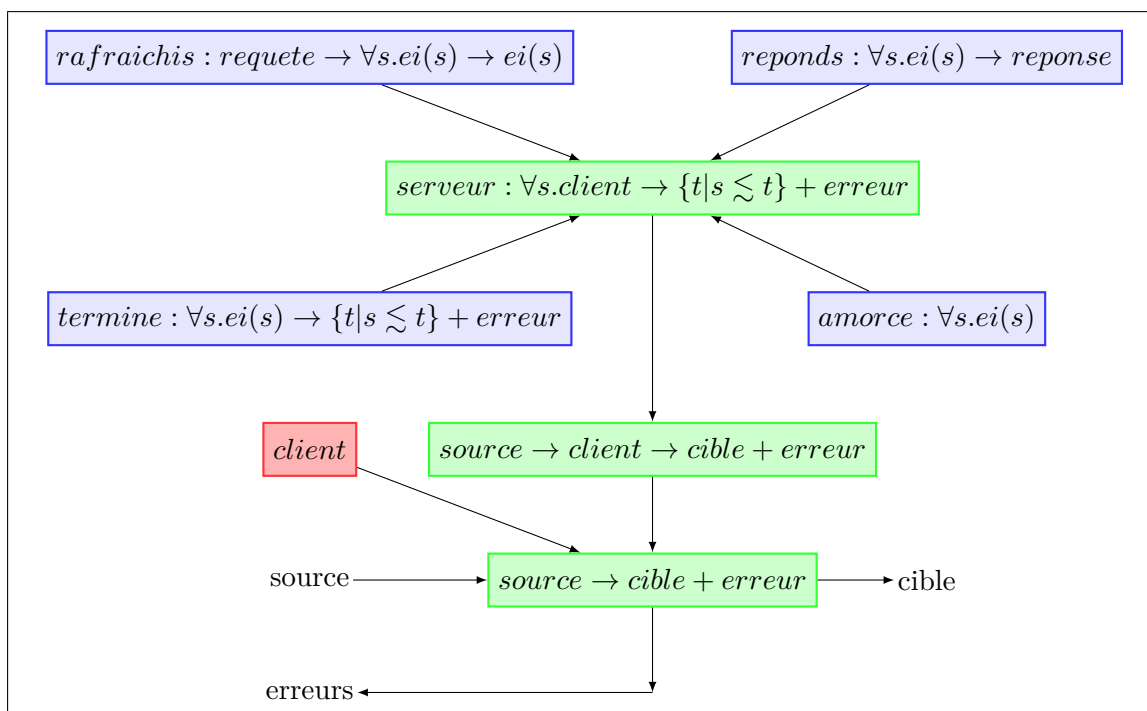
$rafraichis : requete \rightarrow \forall s.ei(s) \rightarrow ei(s)$

$reponds : \forall s.ei(s) \rightarrow reponse$

$serveur : \forall s.client \rightarrow \{t|s \lesssim t\} + erreur$

$termine : \forall s.ei(s) \rightarrow \{t|s \lesssim t\} + erreur$

$amorce : \forall s.ei(s)$

$client$

$source \rightarrow client \rightarrow cible + erreur$

source

$source \rightarrow cible + erreur$

cible

erreurs